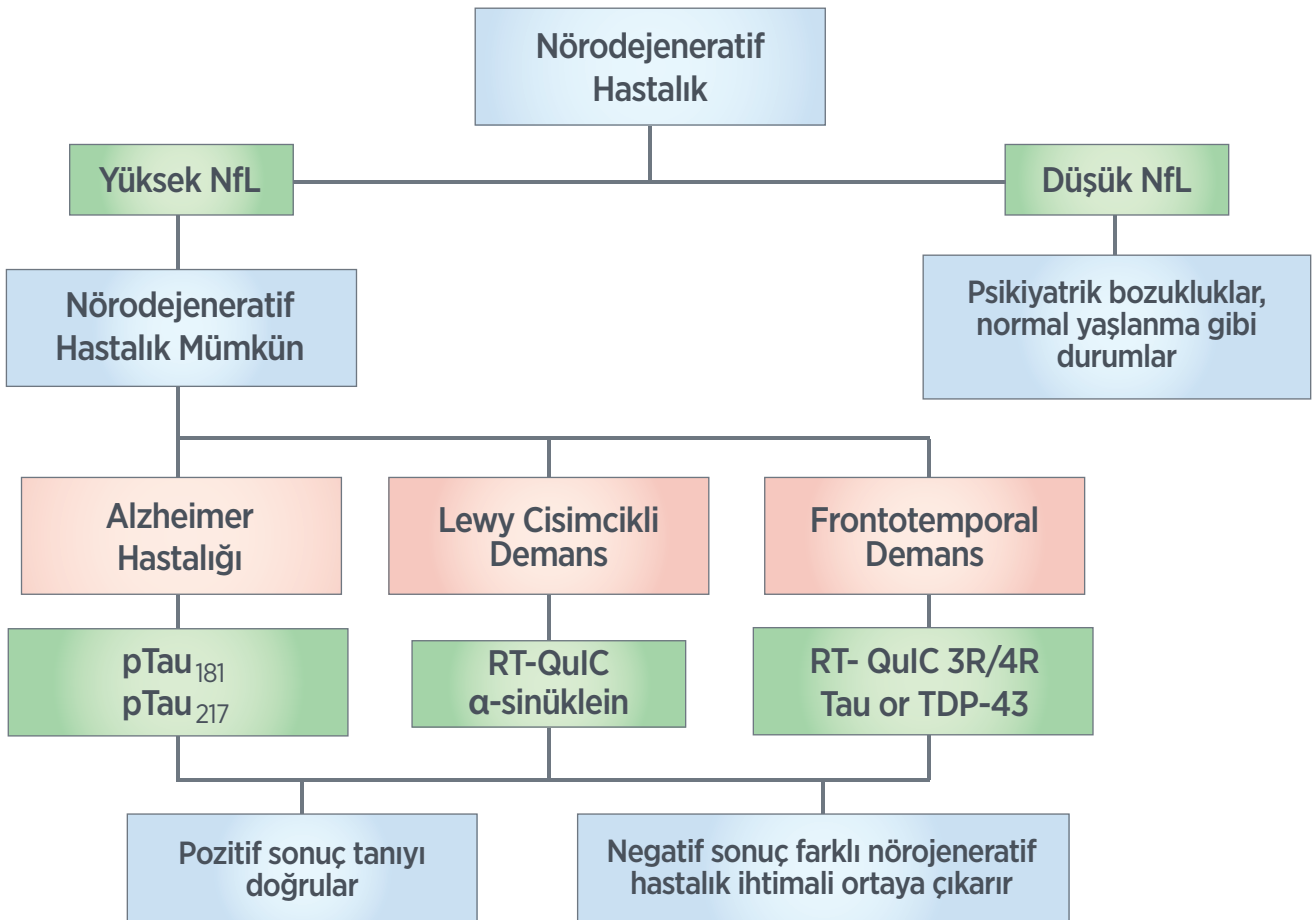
Nörodejeneratif Hastalık

Yüksek NfL

Düşük NfL

Nörodejeneratif Hastalık Mümkün

Psikiyatrik bozukluklar, normal yaşlanma gibi durumlar

Alzheimer Hastalığı

Lewy Cisimcikli Demans

Frontotemporal Demans

$pTau_{181}$
$pTau_{217}$

RT-QuIC α-sinüklein

RT- QuIC 3R/4R Tau or TDP-43

Pozitif sonuç tanıyı doğrular

Negatif sonuç farklı nörojeneratif hastalık ihtimali ortaya çıkarır